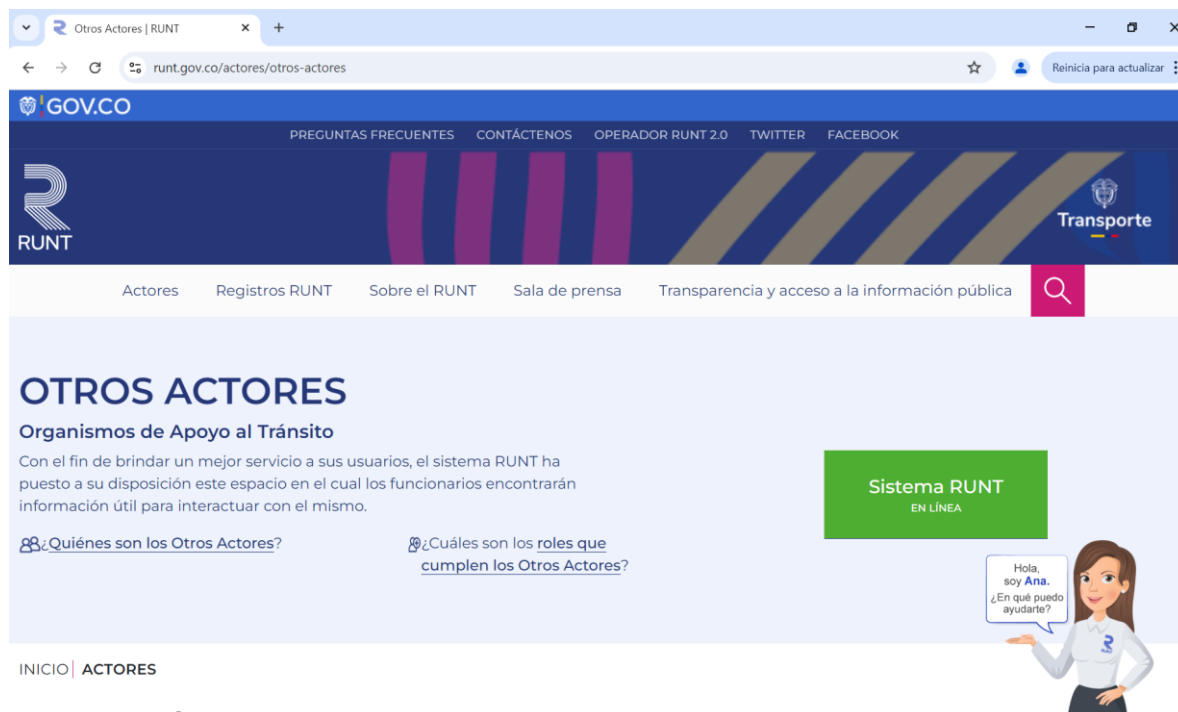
Otros Actores | RUNT

runt.gov.co/actores/otros-actores

Reinicia para actualizar

GOV.CO

PREGUNTAS FRECUENTES CONTÁCTENOS OPERADOR RUNT 2.0 TWITTER FACEBOOK

RUNT

Transporte

Actores Registros RUNT Sobre el RUNT Sala de prensa Transparencia y acceso a la información pública

OTROS ACTORES

Organismos de Apoyo al Tránsito

Con el fin de brindar un mejor servicio a sus usuarios, el sistema RUNT ha puesto a su disposición este espacio en el cual los funcionarios encontrarán información útil para interactuar con el mismo.

¿Quiénes son los Otros Actores?

¿Cuáles son los roles que cumplen los Otros Actores?

Sistema RUNT
EN LÍNEA

Hola, soy Ana. ¿En qué puedo ayudarte?

INICIO | ACTORES